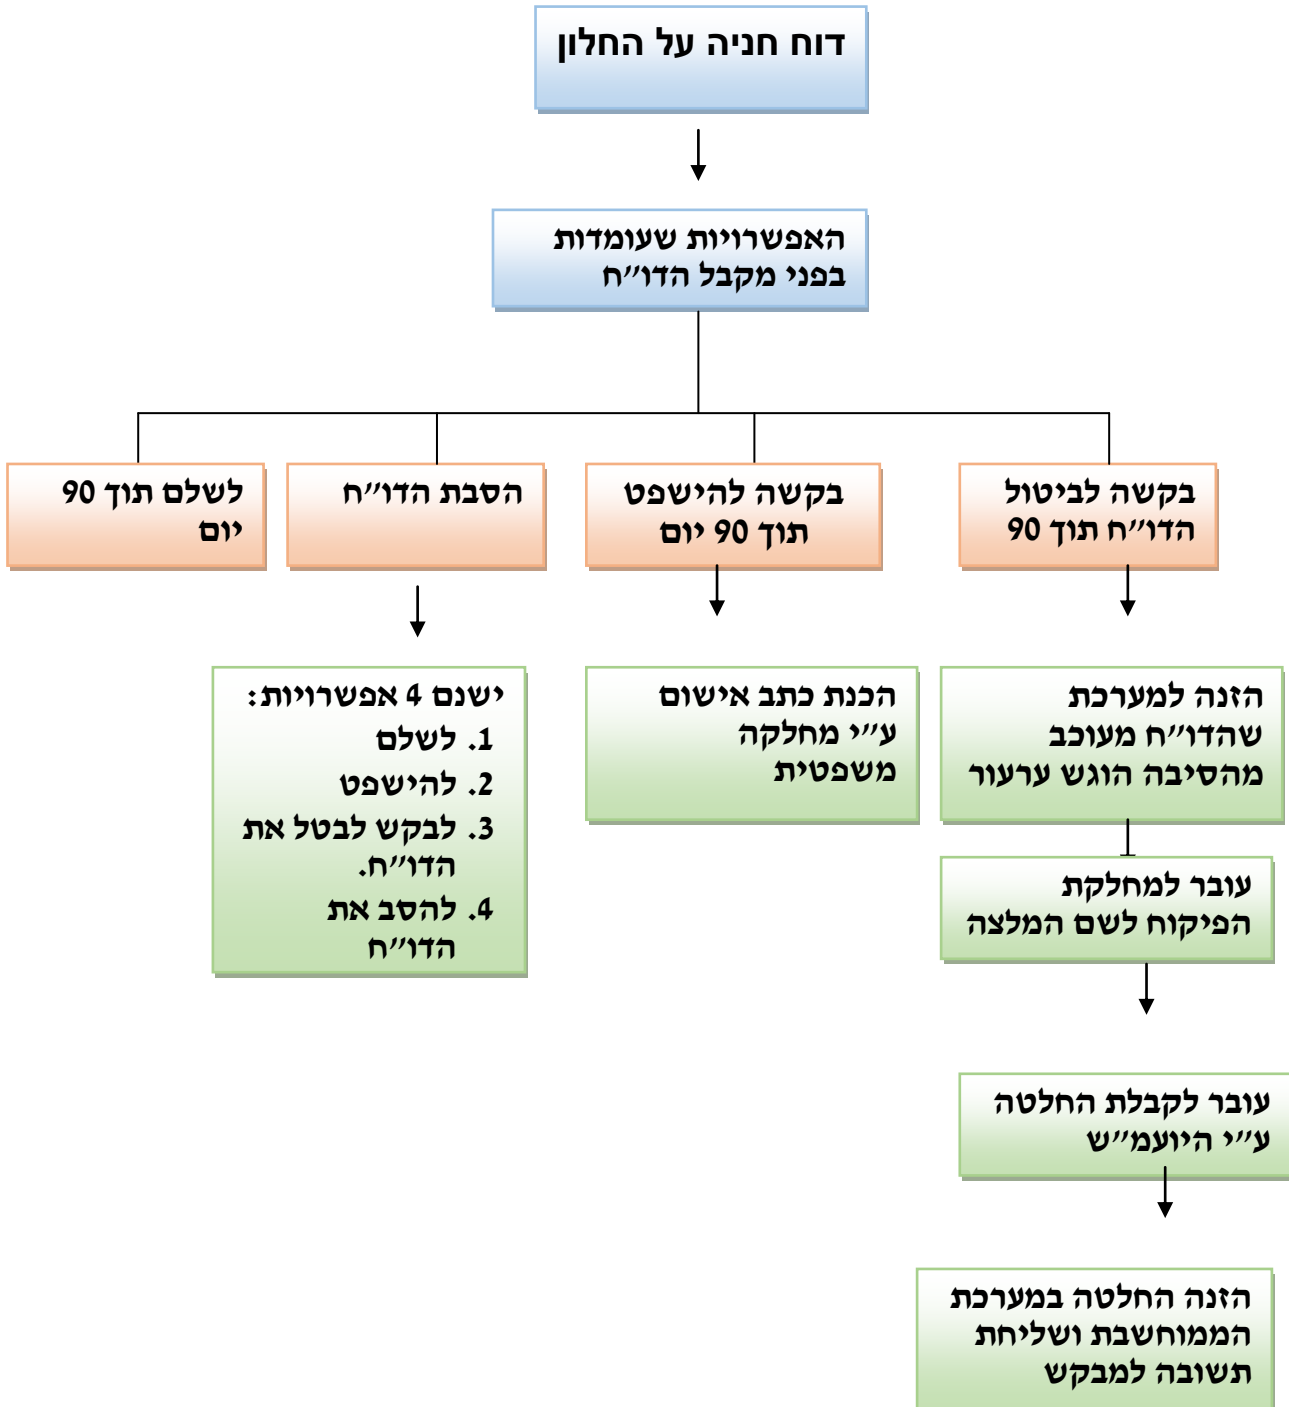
דוח חניה על החלון

האפשרויות שעומדות בפני מקבל הדו"ח

בקשה לביטול הדו"ח תוך 90

בקשה להישפט תוך 90 יום

הסבת הדו"ח

לשלם תוך 90 יום

הזנה למערכת שהדו"ח מעוכב מהסיבה הוגש ערעור

עובר למחלקת הפיקוח לשם המלצה

עובר לקבלת החלטה ע"י היועמ"ש

הזנה החלטה במערכת הממוחשבת ושליחת תשובה למבקש

הכנת כתב אישום ע"י מחלקה משפטית

ישנם 4 אפשרויות:
1. לשלם
2. להישפט
3. לבקש לבטל את הדו"ח.
4. להסב את הדו"ח